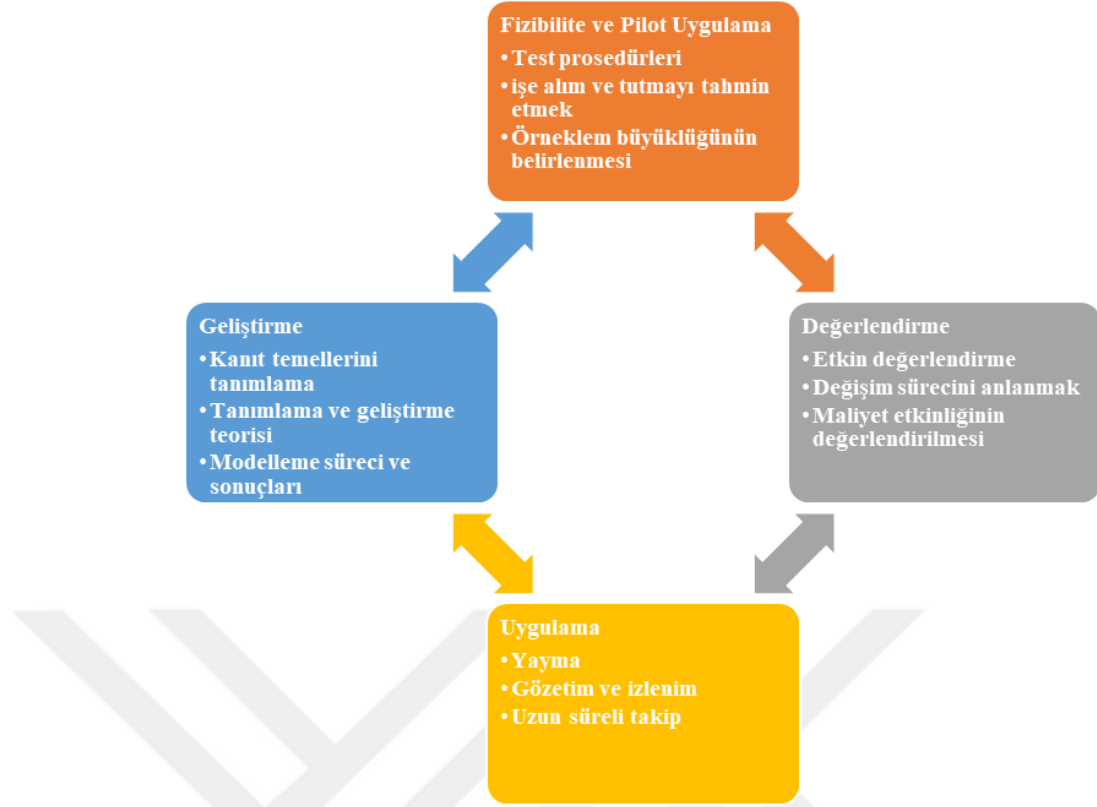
Fizibilite ve Pilot Uygulama
• Test prosedürleri
• işe alım ve tutmayı tahmin etmek
• Örneklem büyüklüğünün belirlenmesi

Geliştirme
• Kanıt temellerini tanımlama
• Tanımlama ve geliştirme teorisi
• Modelleme süreci ve sonuçları

Değerlendirme
• Etkin değerlendirme
• Değişim sürecini anlanmak
• Maliyet etkinliğinin değerlendirilmesi

Uygulama
• Yayma
• Gözetim ve izlenim
• Uzun süreli takip